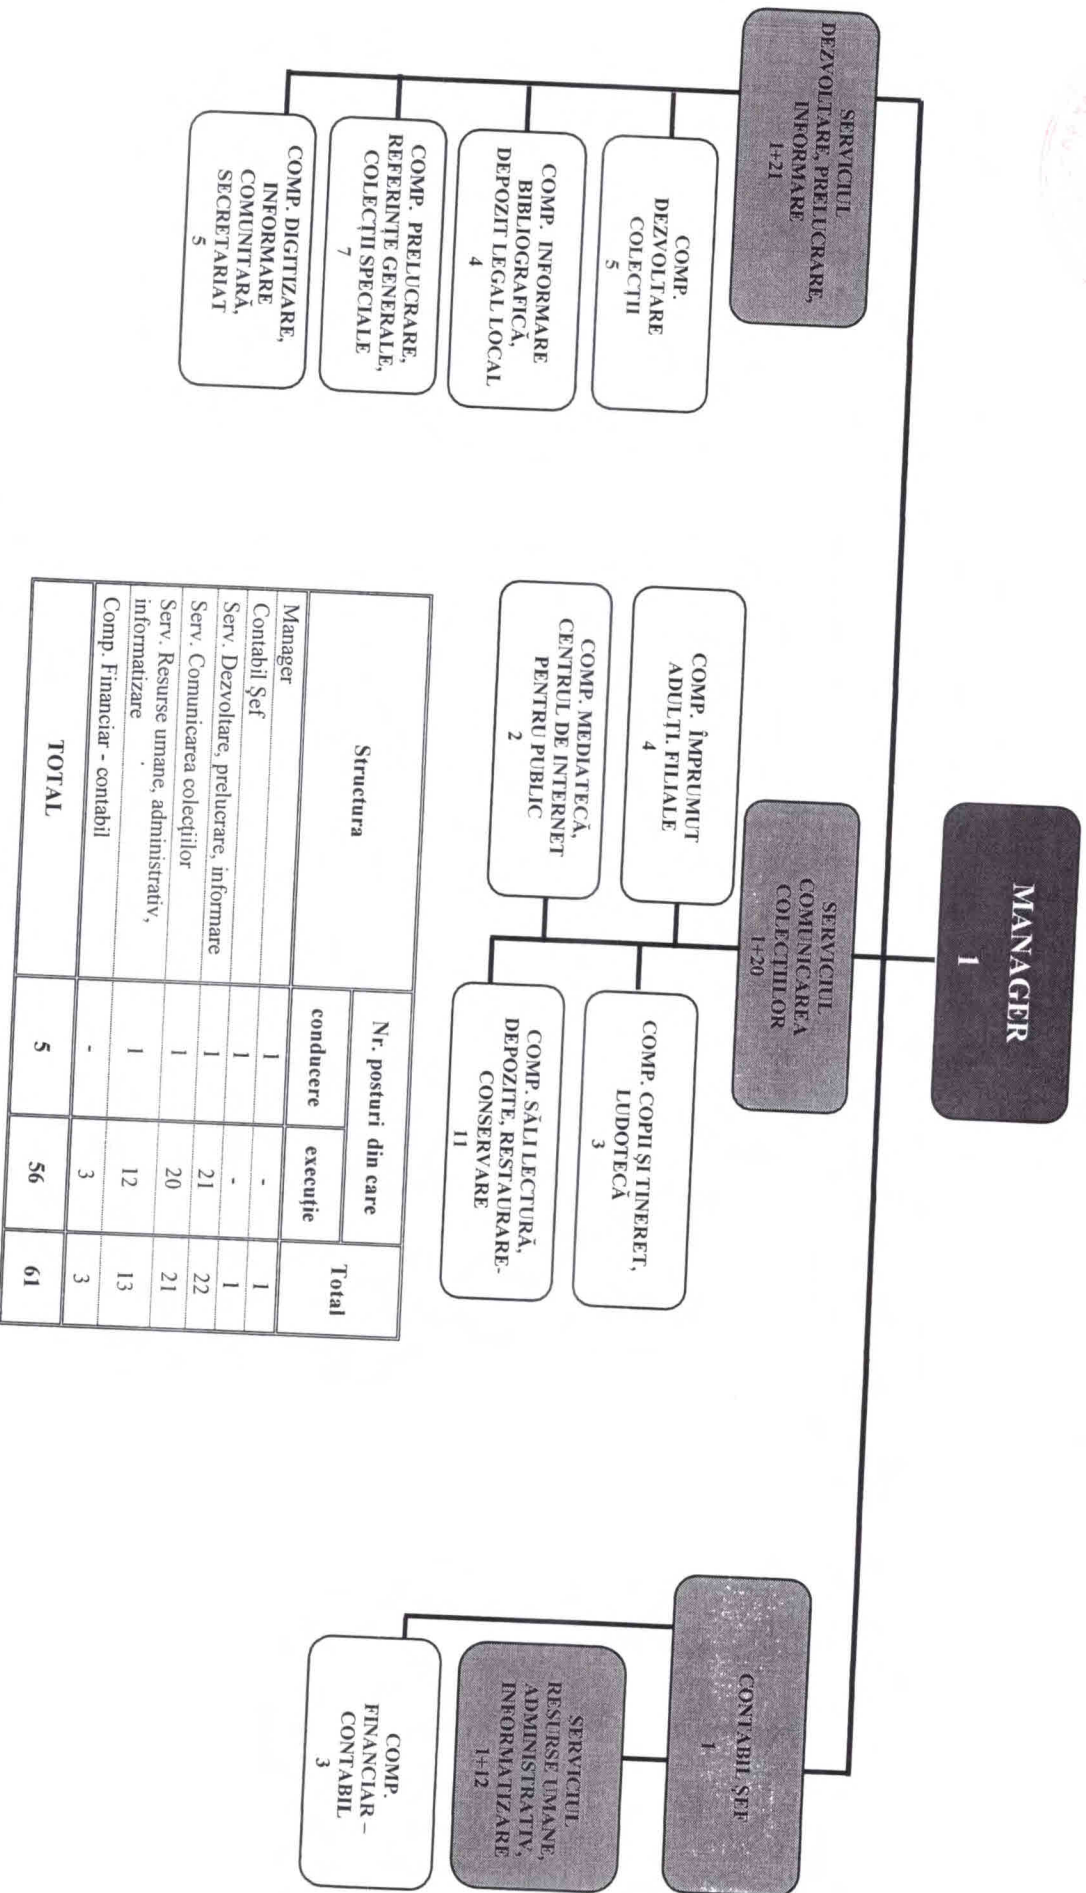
MANAGER
1

SERVICIUL DEZVOLTARE, PRELUCRARE, INFORMARE
1+21

COMP. DEZVOLTARE COLECȚII
5

COMP. INFORMARE BIBLIOGRAFICĂ, DEPOZIT LEGAL LOCAL
4

COMP. PRELUCRARE, REFERINȚE GENERALE, COLECȚII SPECIALE
7

COMP. DIGITIZARE, INFORMARE COMUNITARĂ, SECRETARIAT
5

SERVICIUL COMUNICAREA COLECȚIILOR
1+20

COMP. ÎMPRUMUT ADULȚI, FILIALE
4

COMP. MEDIATECĂ, CENTRUL DE INTERNET PENTRU PUBLIC
2

COMP. COPII ȘI TINERET, LUDOTECĂ
3

COMP. SĂLI LECTURĂ, DEPOZITE, RESTAURARE-CONSERVARE
11

CONTABIL ȘEF
1

SERVICIUL RESURSE UMANE, ADMINISTRATIV, INFORMATIZARE
1+12

COMP. FINANCIAR – CONTABIL
3

| Structura | Nr. posturi din care conducere | execuție | Total |
|---|---|---|---|
| Manager | 1 | - | 1 |
| Contabil Șef | 1 | - | 1 |
| Serv. Dezvoltare, prelucrare, informare | 1 | 21 | 22 |
| Serv. Comunicarea colecțiilor | 1 | 20 | 21 |
| Serv. Resurse umane, administrativ, informatizare | 1 | 12 | 13 |
| Comp. Financiar - contabil | - | 3 | 3 |
| TOTAL | 5 | 56 | 61 |